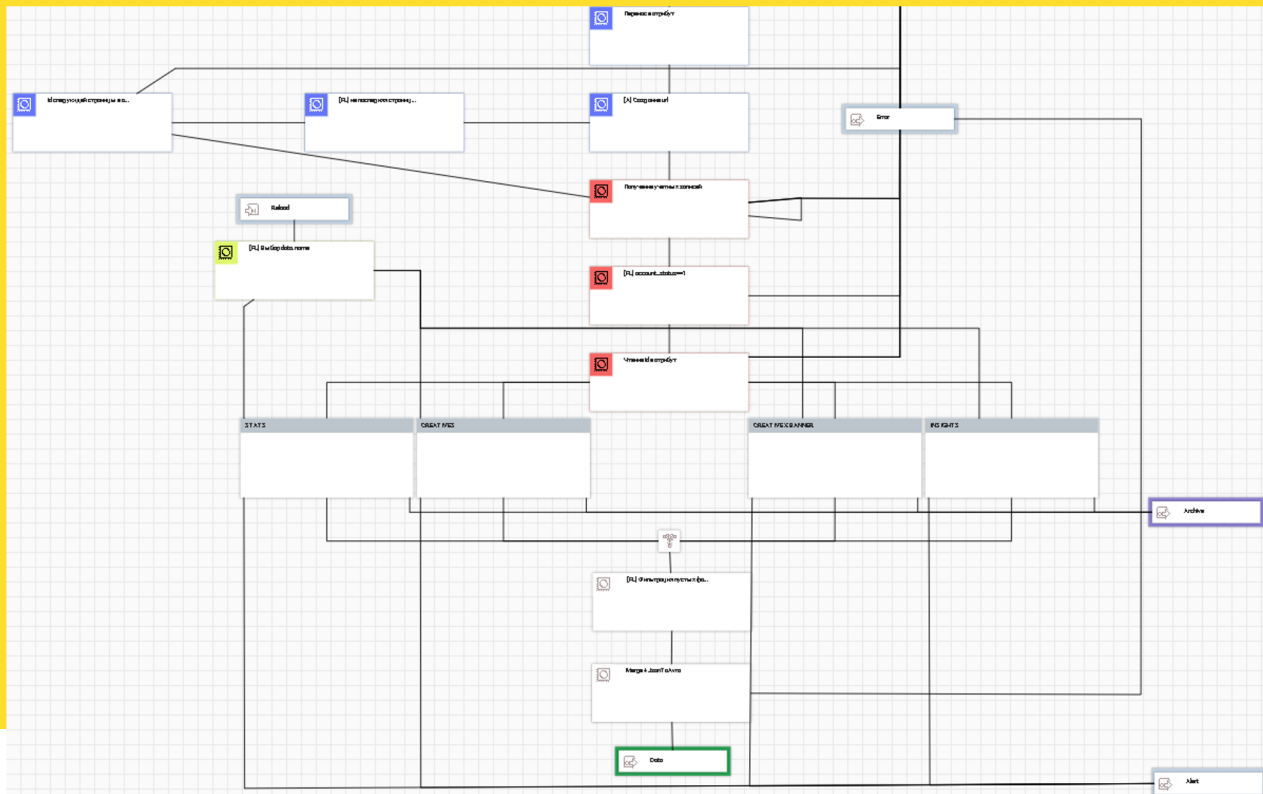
Перенос атрибут

Id следующей страницы за...

[FL] на последней страниц...

[A] Создание url

Error

Получение учетных записей

Reload

[FL] Выбор data.name

[FL] account_status==1

Чтение ids атрибут

STATS

CREATIVES

CREATIVES BANNER

INSIGHTS

Archive

[FL] Фильтрация пустых [sk...

MergeAJsonToAvro

Data

Alert